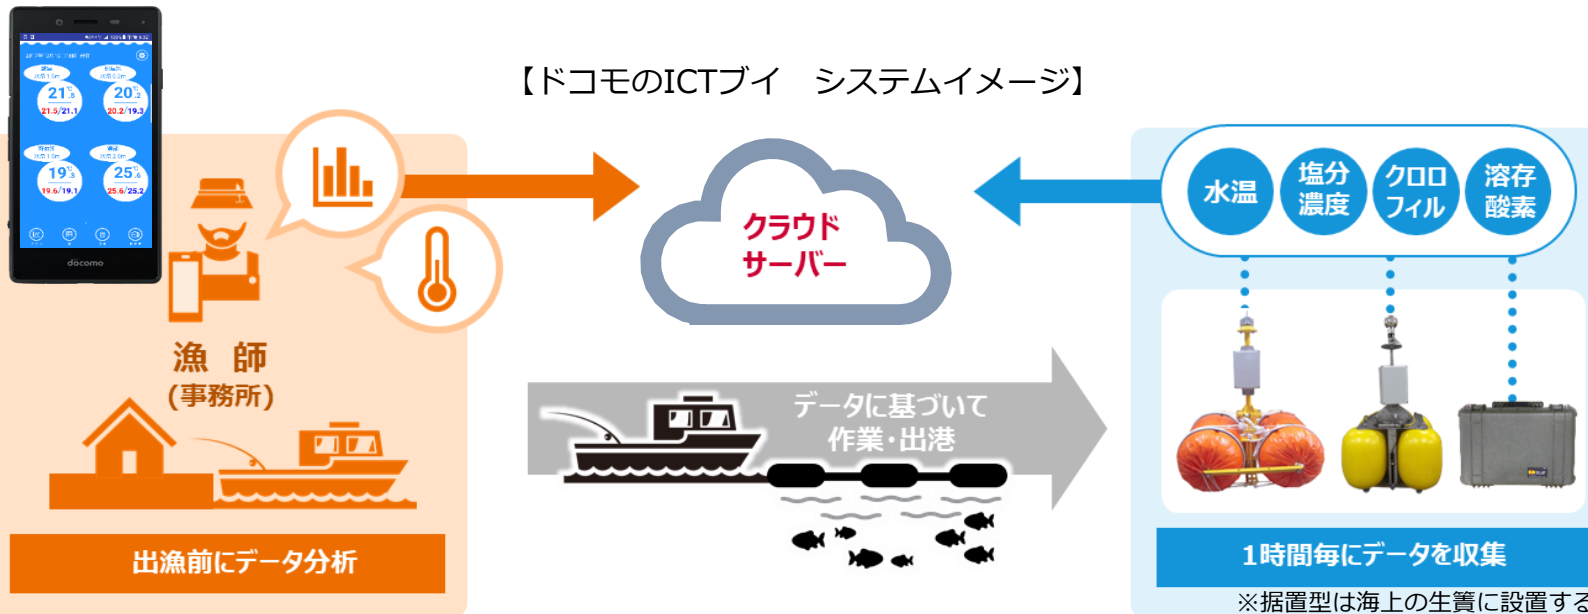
【ドコモのICTブイ　システムイメージ】

21.5/21.1
20.2/19.3
19.6/19.1
25.6/25.2

docomo

漁　師
（事務所）

出漁前にデータ分析

クラウドサーバー

データに基づいて
作業・出港

水温
塩分濃度
クロロフィル
溶存酸素

1時間毎にデータを収集

※据置型は海上の生簀に設置する